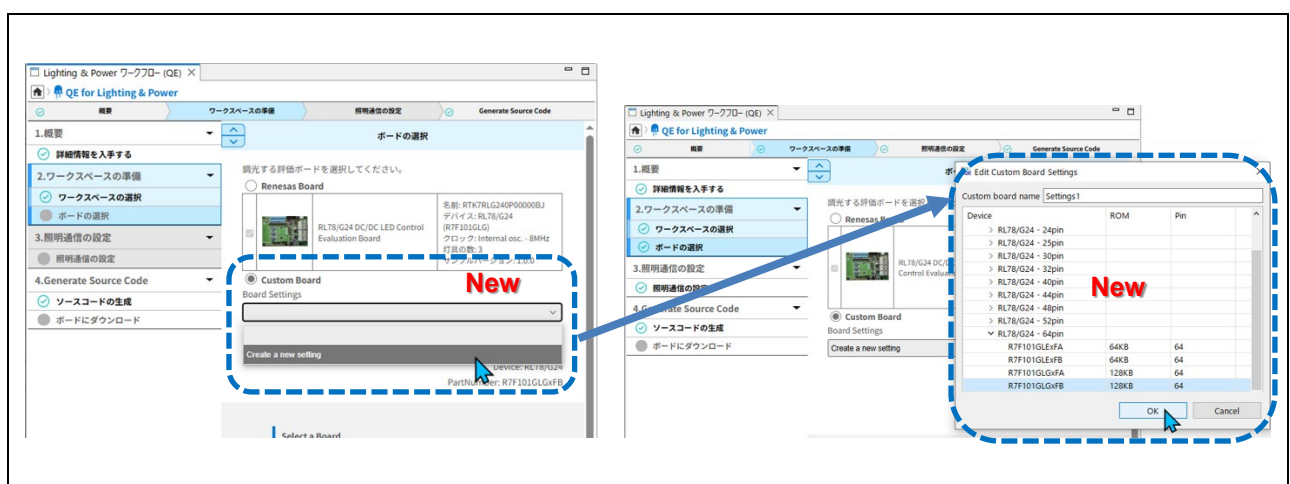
Lighting & Power ワークフロー (QE)

QE for Lighting & Power

概要 ワークスペースの準備 照明通信の設定 Generate Source Code

1.概要
詳細情報を入手する
2.ワークスペースの準備
ワークスペースの選択
ボードの選択
3.照明通信の設定
照明通信の設定
4.Generate Source Code
ソースコードの生成
ボードにダウンロード

ボードの選択

調光する評価ボードを選択してください。

Renesas Board

RL78/G24 DC/DC LED Control Evaluation Board

名前: RTK7RLG240P00000BJ
デバイス: RL78/G24 (R7F101GLG)
クロック: Internal osc. - 8MHz
灯具の数: 3
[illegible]

Custom Board
Board Settings

New

Create a new setting

Device: RL78/G24
PartNumber: R7F101GLGxFB

Select a Board

Lighting & Power ワークフロー (QE)

QE for Lighting & Power

概要 ワークスペースの準備 照明通信の設定 Generate Source Code

1.概要
詳細情報を入手する
2.ワークスペースの準備
ワークスペースの選択
ボードの選択
3.照明通信の設定
照明通信の設定
4.Generate Source Code
ソースコードの生成
ボードにダウンロード

調光する評価ボードを選択
Renesas B
RL78/G24 DC/DC
Control Evaluat
Custom Board
Board Settings
Create a new setting

Edit Custom Board Settings

Custom board name Settings1

| Device | ROM | Pin |
|---|---|---|
| RL78/G24 - 24pin | | |
| RL78/G24 - 25pin | | |
| RL78/G24 - 30pin | | |
| RL78/G24 - 32pin | | |
| RL78/G24 - 40pin | | |
| RL78/G24 - 44pin | | |
| RL78/G24 - 48pin | | |
| RL78/G24 - 52pin | | |
| RL78/G24 - 64pin | | |
| R7F101GLExFA | 64KB | 64 |
| R7F101GLExFB | 64KB | 64 |
| R7F101GLGxFA | 128KB | 64 |
| R7F101GLGxFB | 128KB | 64 |

New

OK Cancel